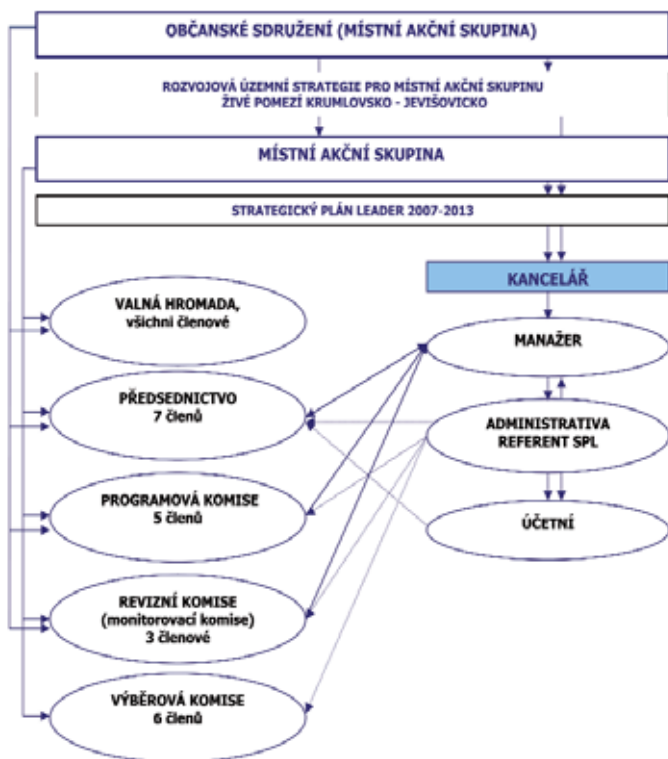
OBČANSKÉ SDRUŽENÍ (MÍSTNÍ AKČNÍ SKUPINA)

ROZVOJOVÁ ÚZEMNÍ STRATEGIE PRO MÍSTNÍ AKČNÍ SKUPINU
ŽIVÉ POMEZÍ KRUMLOVSKO - JEVIŠOVICKO

MÍSTNÍ AKČNÍ SKUPINA

STRATEGICKÝ PLÁN LEADER 2007-2013

KANCELÁŘ

VALNÁ HROMADA, všichni členové

MANAŽER

PŘEDSEDNICTVO 7 členů

ADMINISTRATIVA REFERENT SPL

PROGRAMOVÁ KOMISE 5 členů

ÚČETNÍ

REVIZNÍ KOMISE (monitorovací komise) 3 členové

VÝBĚROVÁ KOMISE 6 členů